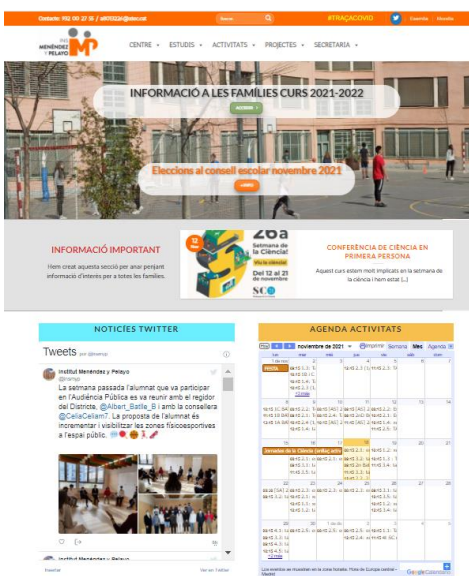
Contacte: 932 00 27 55 | a8013226@xtec.cat

Search

#TRAÇACOVID

Escoles | Moodle

INS MENÉNDEZ I PELAYO

CENTRE ▾ ESTUDIS ▾ ACTIVITATS ▾ PROJECTES ▾ SECRETARIA ▾

INFORMACIÓ A LES FAMÍLIES CURS 2021-2022

ACCEDIR

Eleccions al consell escolar novembre 2021

LLEGIR

INFORMACIÓ IMPORTANT

Hem creat aquesta secció per anar penjant informació d'interès per a totes les famílies.

26a Setmana de la Ciència!

Viu la ciència!

Del 12 al 21 de novembre

SCC

CONFERÈNCIA DE CIÈNCIA EN PRIMERA PERSONA

Aquest curs estem molt implicats en la setmana de la ciència i hem estat [...]

NOTÍCIES TWITTER

Tweets por @menpe

Institut Menéndez y Pelayo
@menpe

La setmana passada l'alumnat que va participar en l'Audiència Pública es va reunir amb el regidor del Districte, @Albert_Batlle_B i amb la consellera @CeliaCeliam7. La proposta de l'alumnat és incrementar i visibilitzar les zones físicoesportives a l'espai públic.

Institut Menéndez y Pelayo

Insertar Ver en Twitter

AGENDA ACTIVITATS

Hoy novembre de 2021 ▾ Imprimir Semana Mes Agenda

| lun | mar | mié | jue | vie | sáb | dom |
|---|---|---|---|---|---|---|
| 1 de nov. | 2 | 3 | 4 | 5 | 6 | 7 |
| FESTA | 8:15 3.3. | 8:15 3.3 | | | | |
| 8 | 9 | 10 | 11 | 12 | 13 | 14 |
| 15 | 16 | 17 | 18 | 19 | 20 | 21 |
| Jornades de la Ciència (mitja) | | | | | | |
| 22 | 23 | 24 | 25 | 26 | 27 | 28 |
| 29 | 30 | 1 de dic. | 2 | 3 | 4 | 5 |

+2 más

Los eventos se muestran en la zona horaria: Hora de Europa central - Madrid

Google Calendar